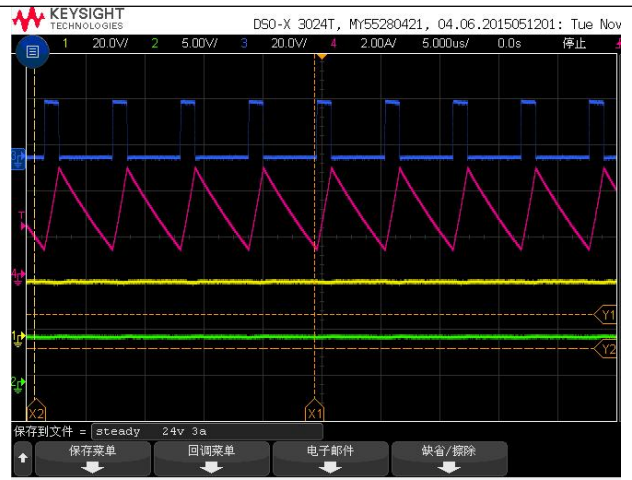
KEYSIGHT TECHNOLOGIES

DSO-X 3024T, MY55280421, 04.06.2015051201: Tue Nov

1 20.0V/ 2 5.00V/ 3 20.0V/ 4 2.00A/ 5.000us/ 0.0s 停止

3
T
4
1
2
Y1
Y2
X2
X1

保存到文件 = steady 24v 3a

保存菜单 回调菜单 电子邮件 缺省/擦除